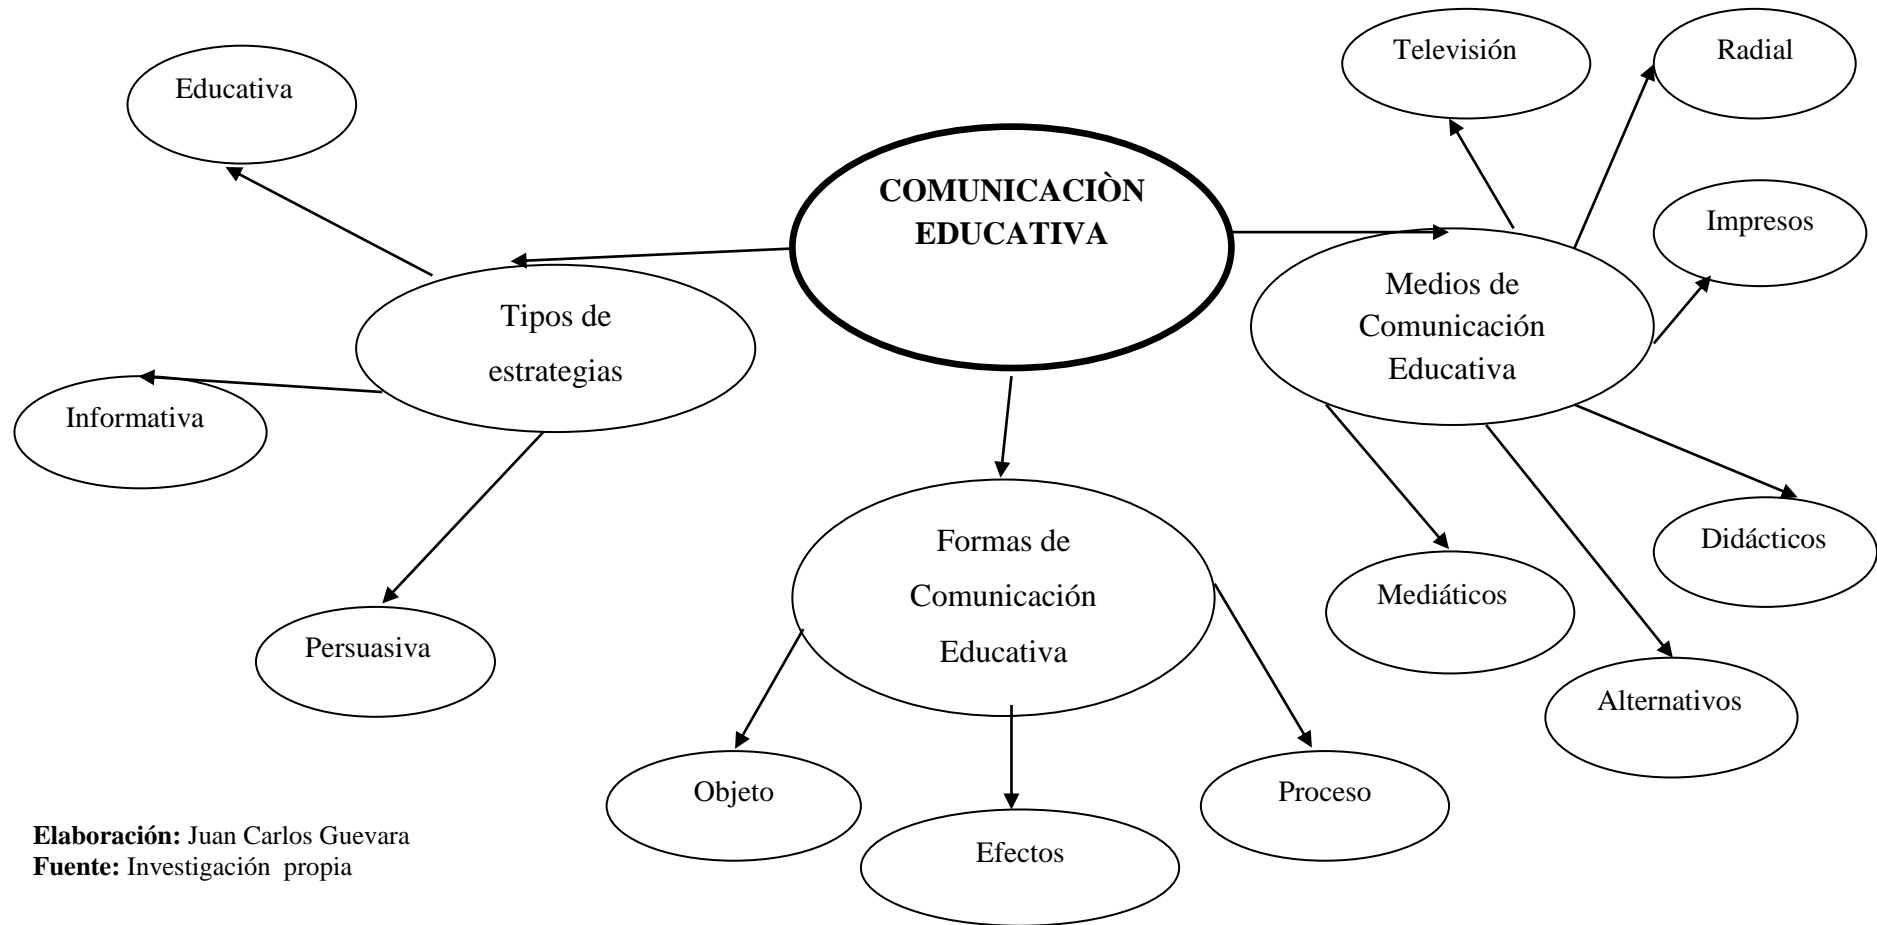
COMUNICACIÒN EDUCATIVA

Tipos de estrategias

Educativa

Informativa

Persuasiva

Formas de Comunicación Educativa

Objeto

Efectos

Proceso

Medios de Comunicación Educativa

Televisión

Radial

Impresos

Didácticos

Mediáticos

Alternativos

**Elaboración:** Juan Carlos Guevara
**Fuente:** Investigación propia